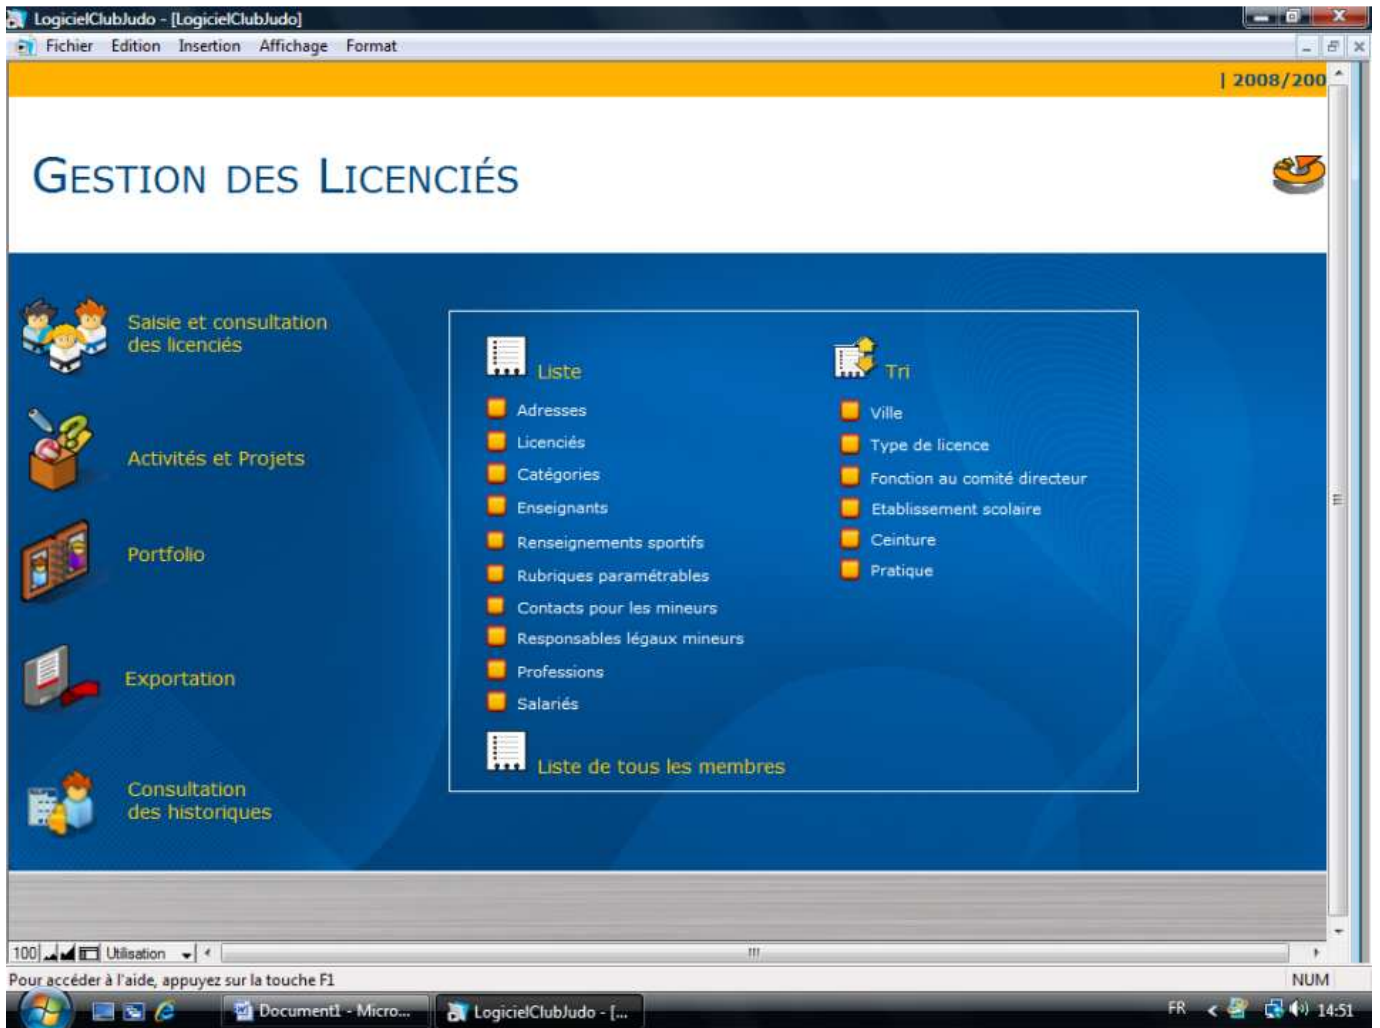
LogicielClubJudo - [LogicielClubJudo]

Fichier Edition Insertion Affichage Format

| 2008/200

GESTION DES LICENCIÉS

Saisie et consultation des licenciés

Activités et Projets

Portfolio

Exportation

Consultation des historiques

Liste

Adresses

Licenciés

Catégories

Enseignants

Renseignements sportifs

Rubriques paramétrables

Contacts pour les mineurs

Responsables légaux mineurs

Professions

Salariés

Tri

Ville

Type de licence

Fonction au comité directeur

Etablissement scolaire

Ceinture

Pratique

Liste de tous les membres

100 Utilisation

Pour accéder à l'aide, appuyez sur la touche F1

NUM

Document1 - Micro...

LogicielClubJudo - [...

FR

14:51